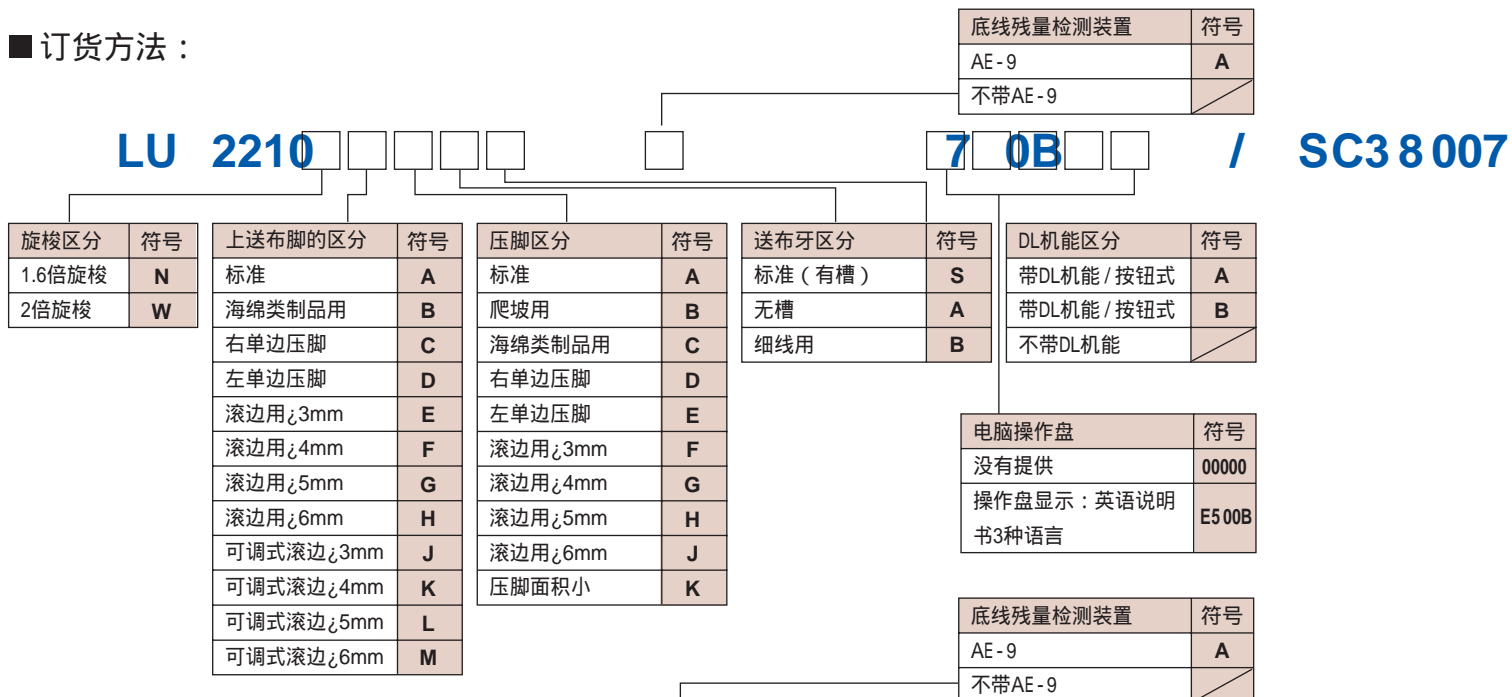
■订货方法：

| 底线残量检测装置 | 符号 |
|---|---|
| AE-9 | A |
| 不带AE-9 | |

LU 2210 □□□□ □ 7 0B□□ / SC38007

| 旋梭区分 | 符号 |
|---|---|
| 1.6倍旋梭 | N |
| 2倍旋梭 | W |

| 上送布脚的区分 | 符号 |
|---|---|
| 标准 | A |
| 海绵类制品用 | B |
| 右单边压脚 | C |
| 左单边压脚 | D |
| 滚边用¿3mm | E |
| 滚边用¿4mm | F |
| 滚边用¿5mm | G |
| 滚边用¿6mm | H |
| 可调式滚边¿3mm | J |
| 可调式滚边¿4mm | K |
| 可调式滚边¿5mm | L |
| 可调式滚边¿6mm | M |

| 压脚区分 | 符号 |
|---|---|
| 标准 | A |
| 爬坡用 | B |
| 海绵类制品用 | C |
| 右单边压脚 | D |
| 左单边压脚 | E |
| 滚边用¿3mm | F |
| 滚边用¿4mm | G |
| 滚边用¿5mm | H |
| 滚边用¿6mm | J |
| 压脚面积小 | K |

| 送布牙区分 | 符号 |
|---|---|
| 标准（有槽） | S |
| 无槽 | A |
| 细线用 | B |

| DL机能区分 | 符号 |
|---|---|
| 带DL机能 / 按钮式 | A |
| 带DL机能 / 按钮式 | B |
| 不带DL机能 | |

| 电脑操作盘 | 符号 |
|---|---|
| 没有提供 | 00000 |
| 操作盘显示：英语说明书3种语言 | E500B |

| 底线残量检测装置 | 符号 |
|---|---|
| AE-9 | A |
| 不带AE-9 | |